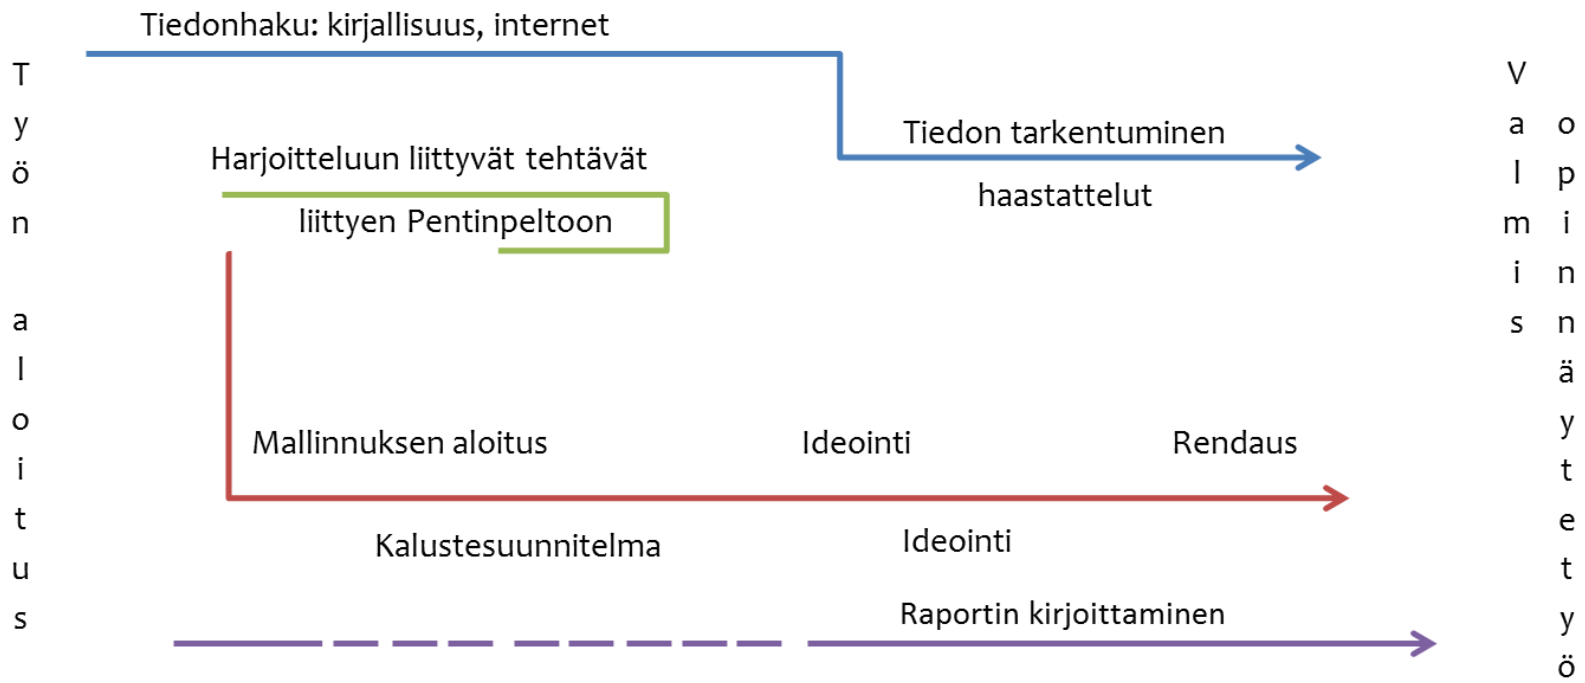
Työn aloitus

Tiedonhaku: kirjallisuus, internet

Tiedon tarkentuminen

haastattelut

Harjoitteluun liittyvät tehtävät

liittyen Pentinpeltoon

Mallinnuksen aloitus

Ideointi

Rendaus

Kalustesuunnitelma

Ideointi

Raportin kirjoittaminen

Valmis opinnäytetyö